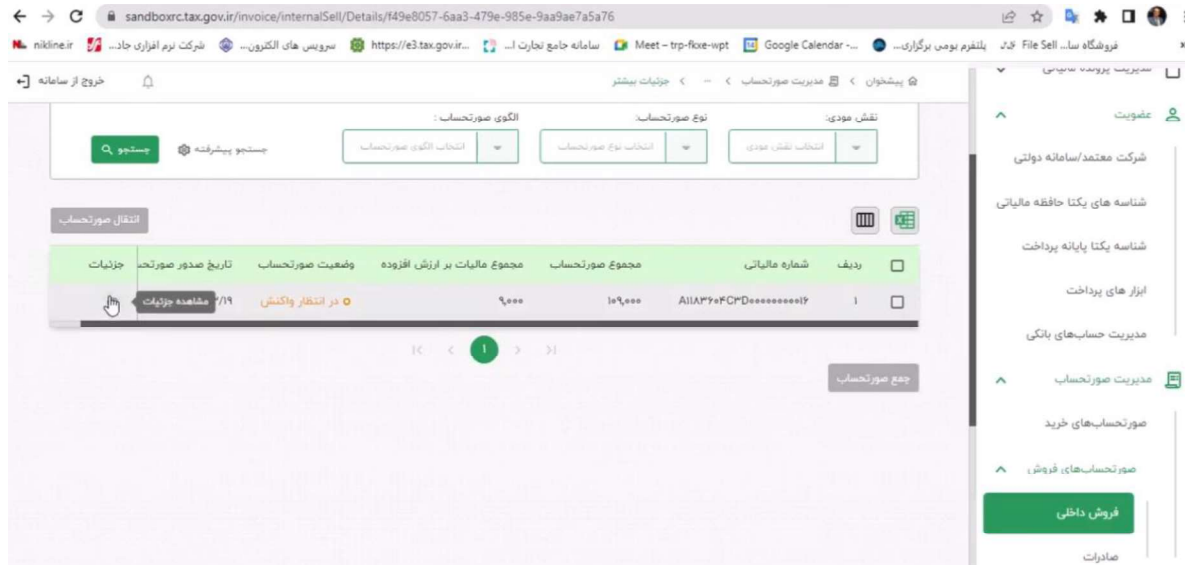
sandboxrc.tax.gov.ir/invoice/internalSell/Details/f49e8057-6aa3-479e-985e-9aa9ae7a5a76

nikline.ir | شرکت نرم افزاری جاد... | سرویس های الکترون... | https://e3.tax.gov.ir... | سامانه جامع تجارت ا... | Meet – trp-fkxe-wpt | Google Calendar -... | پلتفرم بومی برگزاری... | فروشگاه سا... File Sell

خروج از سامانه

پیشخوان > مدیریت صورتحساب > ... > جزئیات بیشتر

عضویت

شرکت معتمد/سامانه دولتی

شناسه های یکتا حافظه مالیاتی

شناسه یکتا پایانه پرداخت

ابزار های پرداخت

مدیریت حساب‌های بانکی

مدیریت صورتحساب

صورتحساب‌های خرید

صورتحساب‌های فروش

فروش داخلی

صادرات

نقش مودی: | نوع صورتحساب: | الگوی صورتحساب :

انتخاب نقش مودی | انتخاب نوع صورتحساب | انتخاب الگوی صورتحساب

جستجو پیشرفته | جستجو

انتقال صورتحساب

| ردیف | شماره مالیاتی | مجموع صورتحساب | مجموع مالیات بر ارزش افزوده | وضعیت صورتحساب | تاریخ صدور صورتحس | جزئیات |
|---|---|---|---|---|---|---|
| ۱ | A11A3۶۰۴C3D۰۰۰۰۰۰۰۰۰۰۱۶ | ۱۰۹,۰۰۰ | ۹,۰۰۰ | در انتظار واکنش | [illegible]/۱۹ | مشاهده جزئیات |

1

جمع صورتحساب